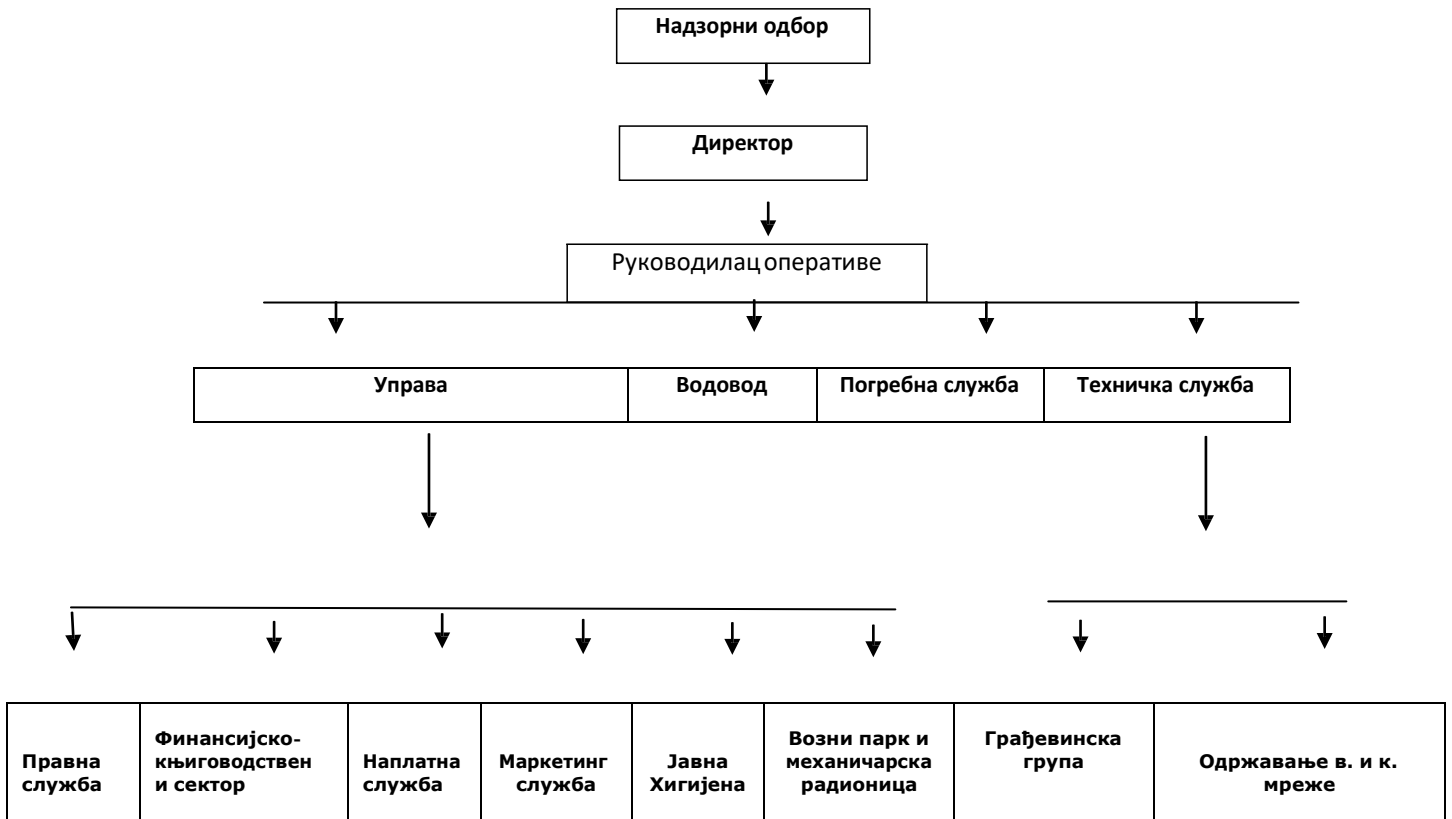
Надзорни одбор

Директор

Руководилац оперативе

| Управа | Водовод | Погребна служба | Техничка служба |
|---|---|---|---|

| Правна служба | Финансијско-књиговодствен и сектор | Наплатна служба | Маркетинг служба | Јавна Хигијена | Возни парк и механичарска радионица | Грађевинска група | Одржавање в. и к. мреже |
|---|---|---|---|---|---|---|---|